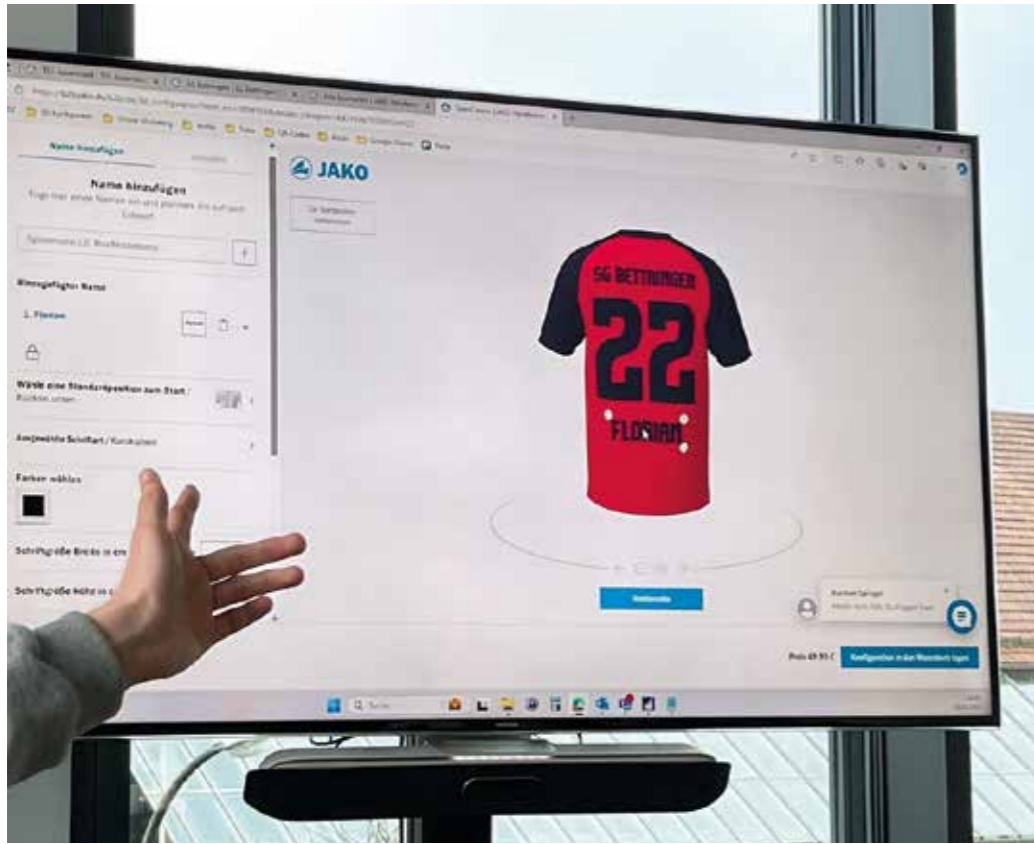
Name hinzufügen

Name hinzufügen

Füge hier einen Namen ein und platziere ihn auf dem Entwurf

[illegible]

Hinzugefügter Name

1. Florian

Wähle eine Standardposition zum Start / Rücken unten

Ausgewählte Schriftart / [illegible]

Farben wählen

Schriftgröße Breite in cm

Schriftgröße Höhe in cm

JAKO

SG BETTRINGEN

22

FLORIAN

Weiter

Preis 49,95 €

Konfiguration in den Warenkorb legen

Suche